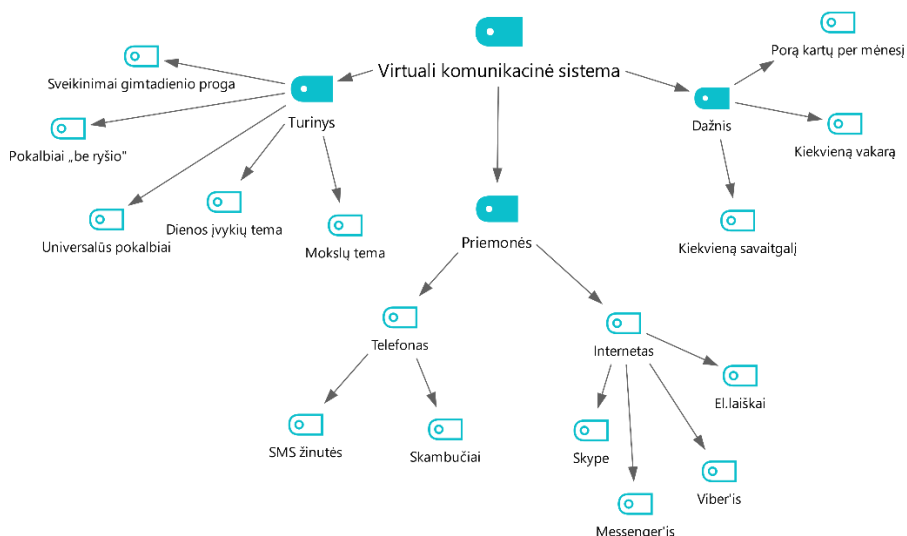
Virtuali komunikacinė sistema

Turinys

Sveikinimai gimtadienio proga

Pokalbiai „be ryšio"

Universalūs pokalbiai

Dienos įvykių tema

Mokslų tema

Dažnis

Porą kartų per mėnesį

Kiekvieną vakarą

Kiekvieną savaitgalį

Priemonės

Telefonas

SMS žinutės

Skambučiai

Internetas

El.laiškai

Skype

Messenger'is

Viber'is